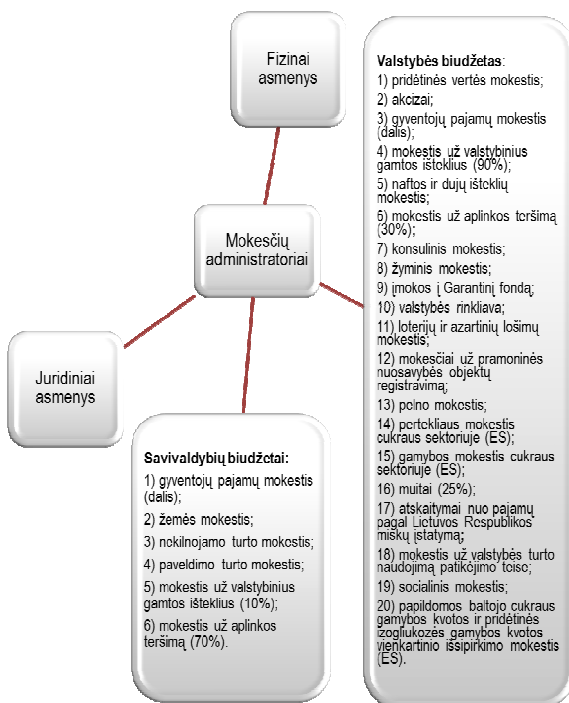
Fizinai asmenys

Mokesčių administratoriai

Juridiniai asmenys

Valstybės biudžetas:
1) pridėtinės vertės mokestis;
2) akcizai;
3) gyventojų pajamų mokestis (dalis);
4) mokestis už valstybinius gamtos išteklius (90%);
5) naftos ir dujų išteklių mokestis;
6) mokestis už aplinkos teršimą (30%);
7) konsulinis mokestis;
8) žyminis mokestis;
9) įmokos į Garantinį fondą;
10) valstybės rinkliava;
11) loterijų ir azartinių lošimų mokestis;
12) mokesčiai už pramoninės nuosavybės objektų registravimą;
13) pelno mokestis;
14) perteklinis mokestis cukraus sektoriuje (ES);
15) gamybos mokestis cukraus sektoriuje (ES);
16) muitai (25%);
17) atskaitymai nuo pajamų pagal Lietuvos Respublikos miškų įstatymą;
18) mokestis už valstybės turto naudojimą patikėjimo teise;
19) socialinis mokestis;
20) papildomos baltojo cukraus gamybos kvotos ir pridėtinės izogliukozės gamybos kvotos vienkartinio išsipirkimo mokestis (ES).

Savivaldybių biudžetai:
1) gyventojų pajamų mokestis (dalis);
2) žemės mokestis;
3) nekilnojamo turto mokestis;
4) paveldimo turto mokestis;
5) mokestis už valstybinius gamtos išteklius (10%);
6) mokestis už aplinkos teršimą (70%).